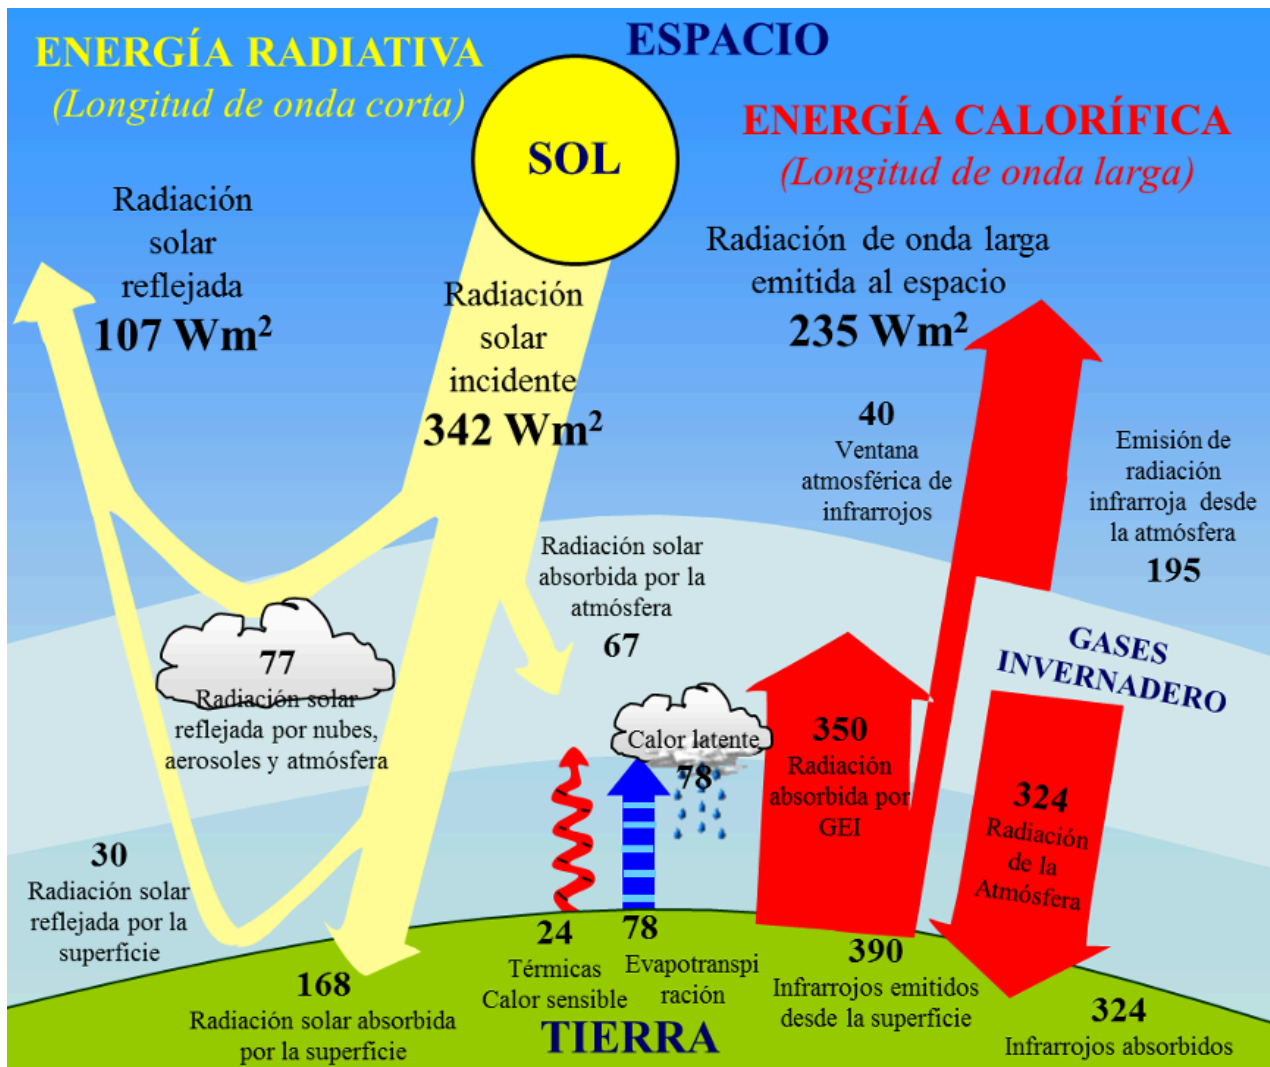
ENERGÍA RADIATIVA
(Longitud de onda corta)

ESPACIO

SOL

ENERGÍA CALORÍFICA
(Longitud de onda larga)

Radiación solar reflejada
107 Wm²

Radiación solar incidente
342 Wm²

Radiación de onda larga emitida al espacio
235 Wm²

40
Ventana atmosférica de infrarrojos

Emisión de radiación infrarroja desde la atmósfera
195

Radiación solar absorbida por la atmósfera
67

GASES INVERNADERO

77
Radiación solar reflejada por nubes, aerosoles y atmósfera

Calor latente
78

350
Radiación absorbida por GEI

324
Radiación de la Atmósfera

30
Radiación solar reflejada por la superficie

24
Térmicas
Calor sensible

78
Evapotranspiración

390
Infrarrojos emitidos desde la superficie

168
Radiación solar absorbida por la superficie

TIERRA

324
Infrarrojos absorbidos